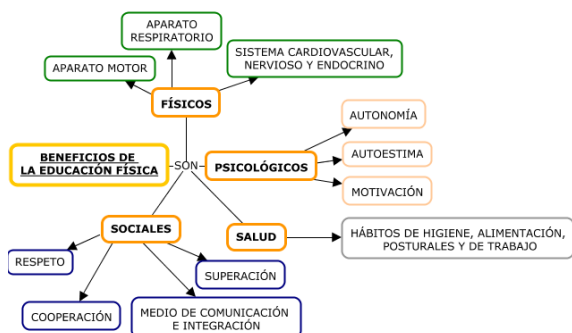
BENEFICIOS DE LA EDUCACIÓN FÍSICA

SON

FÍSICOS

APARATO MOTOR

APARATO RESPIRATORIO

SISTEMA CARDIOVASCULAR, NERVIOSO Y ENDOCRINO

PSICOLÓGICOS

AUTONOMÍA

AUTOESTIMA

MOTIVACIÓN

SOCIALES

RESPETO

COOPERACIÓN

MEDIO DE COMUNICACIÓN E INTEGRACIÓN

SUPERACIÓN

SALUD

HÁBITOS DE HIGIENE, ALIMENTACIÓN, POSTURALES Y DE TRABAJO